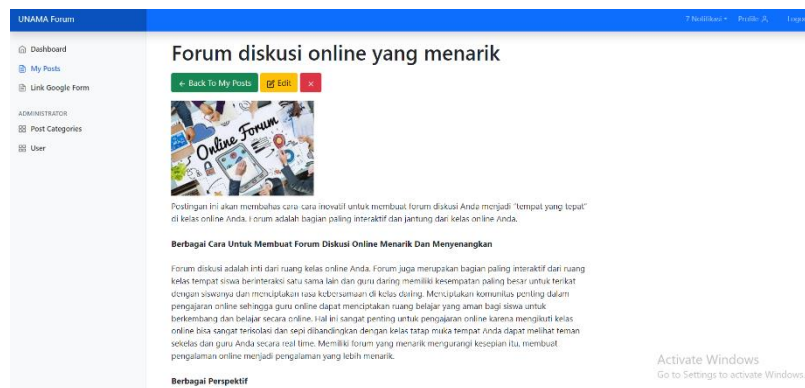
UNAMA Forum

7 Notifikasi Profile Logout

Dashboard

My Posts

Link Google Form

ADMINISTRATOR

Post Categories

User

Forum diskusi online yang menarik

← Back To My Posts Edit ×

Online Forum

Postingan ini akan membahas cara-cara inovatif untuk membuat forum diskusi Anda menjadi "tempat yang tepat" di kelas online Anda. Forum adalah bagian paling interaktif dan jantung dari kelas online Anda.

Berbagai Cara Untuk Membuat Forum Diskusi Online Menarik Dan Menyenangkan

Forum diskusi adalah inti dari ruang kelas online Anda. Forum juga merupakan bagian paling interaktif dari ruang kelas tempat siswa berinteraksi satu sama lain dan guru daring memiliki kesempatan paling besar untuk terikat dengan siswanya dan menciptakan rasa kebersamaan di kelas daring. Menciptakan komunitas penting dalam pengajaran online sehingga guru online dapat menciptakan ruang belajar yang aman bagi siswa untuk berkembang dan belajar secara online. Hal ini sangat penting untuk pengajaran online karena mengikuti kelas online bisa sangat terisolasi dan sepi dibandingkan dengan kelas tatap muka tempat Anda dapat melihat teman sekelas dan guru Anda secara real time. Memiliki forum yang menarik mengurangi kesepian itu, membuat pengalaman online menjadi pengalaman yang lebih menarik.

Berbagai Perspektif

Activate Windows
Go to Settings to activate Windows.